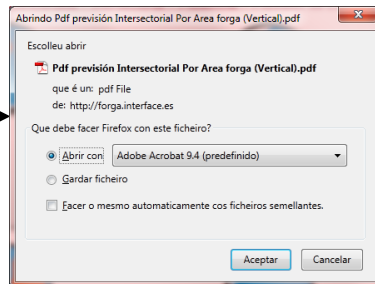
Abrindo Pdf previsión Intersectorial Por Area forga (Vertical).pdf

Escolleu abrir

Pdf previsión Intersectorial Por Area forga (Vertical).pdf

que é un: pdf File
de: http://forga.interface.es

Que debe facer Firefox con este ficheiro?

Abrir con Adobe Acrobat 9.4 (predefinido)

Gardar ficheiro

Facer o mesmo automaticamente cos ficheiros semellantes.

Aceptar Cancelar